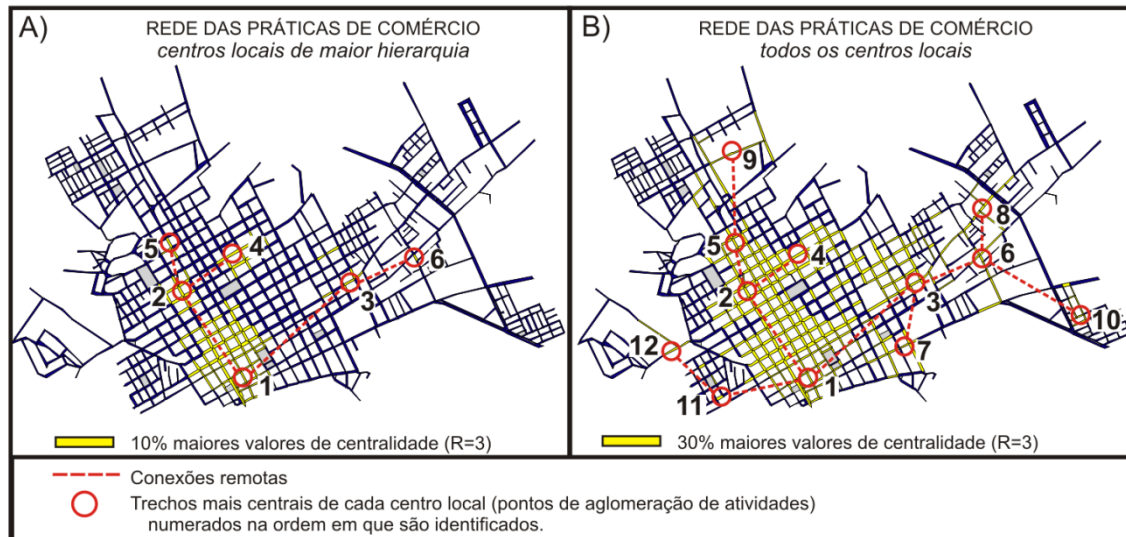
A)
REDE DAS PRÁTICAS DE COMÉRCIO
centros locais de maior hierarquia

5 4 2 1 3 6

10% maiores valores de centralidade (R=3)

B)
REDE DAS PRÁTICAS DE COMÉRCIO
todos os centros locais

9 8 5 4 6 2 3 10 12 7 11 1

30% maiores valores de centralidade (R=3)

Conexões remotas
Trechos mais centrais de cada centro local (pontos de aglomeração de atividades) numerados na ordem em que são identificados.